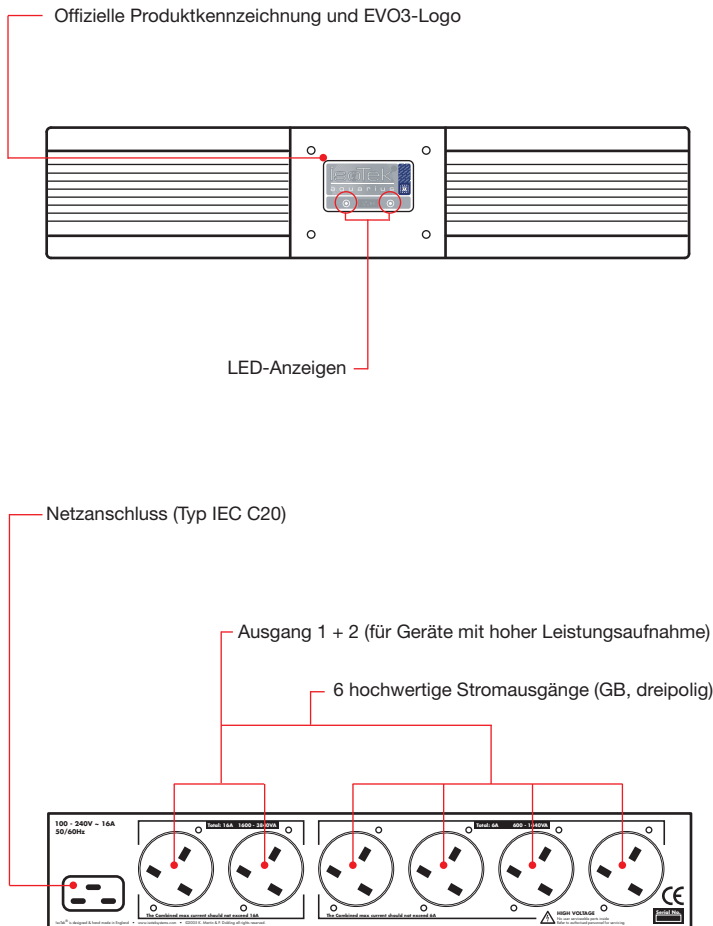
Offizielle Produktkennzeichnung und EVO3-Logo

IsoTek
aquarius

LED-Anzeigen

Netzanschluss (Typ IEC C20)

Ausgang 1 + 2 (für Geräte mit hoher Leistungsaufnahme)

6 hochwertige Stromausgänge (GB, dreipolig)

100 - 240V ~ 16A
50/60Hz

Total: 16A 1600 - 3840VA

The Combined max current should not exceed 16A

Total: 6A 600 - 1440VA

The Combined max current should not exceed 6A

HIGH VOLTAGE
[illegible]

CE

Serial No.

IsoTek® is designed & hand made in England • www.isoteksystems.com • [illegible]